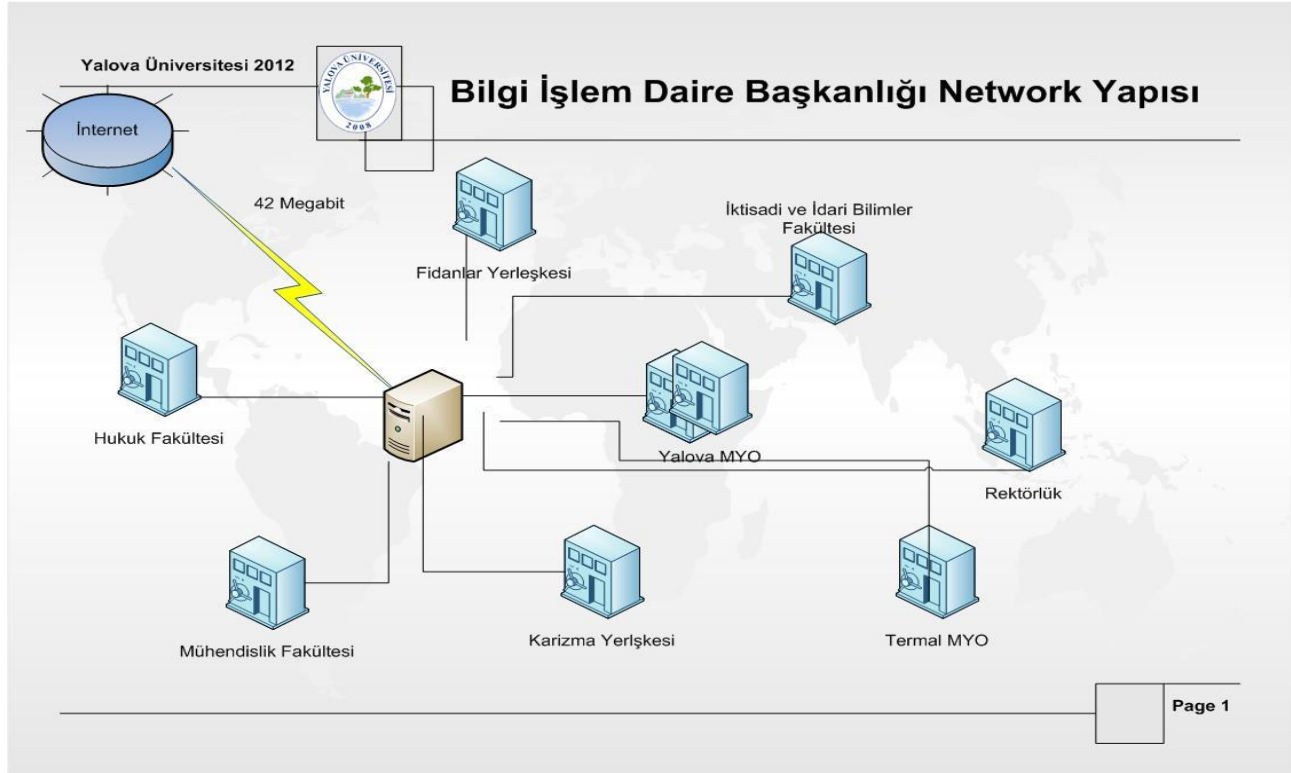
Yalova Üniversitesi 2012

YALOVA ÜNİVERSİTESİ 2008

Bilgi İşlem Daire Başkanlığı Network Yapısı

İnternet

42 Megabit

Fidanlar Yerleşkesi

İktisadi ve İdari Bilimler Fakültesi

Hukuk Fakültesi

Yalova MYO

Rektörlük

Mühendislik Fakültesi

Karizma Yerlşkesi

Termal MYO

Page 1